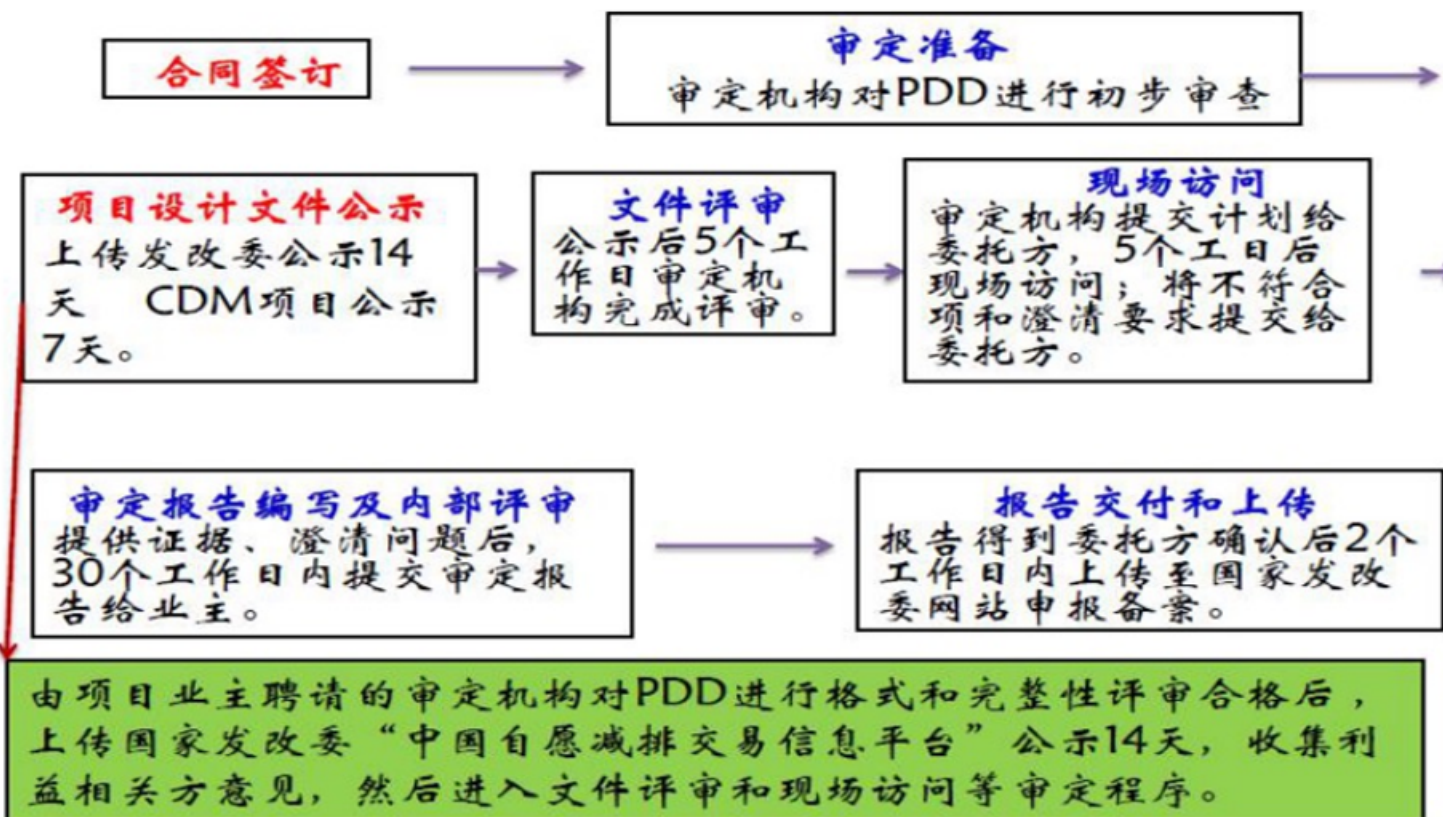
合同签订

审定准备
审定机构对PDD进行初步审查

项目设计文件公示
上传发改委公示14天 CDM项目公示7天。

文件评审
公示后5个工作日审定机构完成评审。

现场访问
审定机构提交计划给委托方，5个工日后现场访问；将不符合项和澄清要求提交给委托方。

审定报告编写及内部评审
提供证据、澄清问题后，30个工作日内提交审定报告给业主。

报告交付和上传
报告得到委托方确认后2个工作日内上传至国家发改委网站申报备案。

由项目业主聘请的审定机构对PDD进行格式和完整性评审合格后，上传国家发改委“中国自愿减排交易信息平台”公示14天，收集利益相关方意见，然后进入文件评审和现场访问等审定程序。